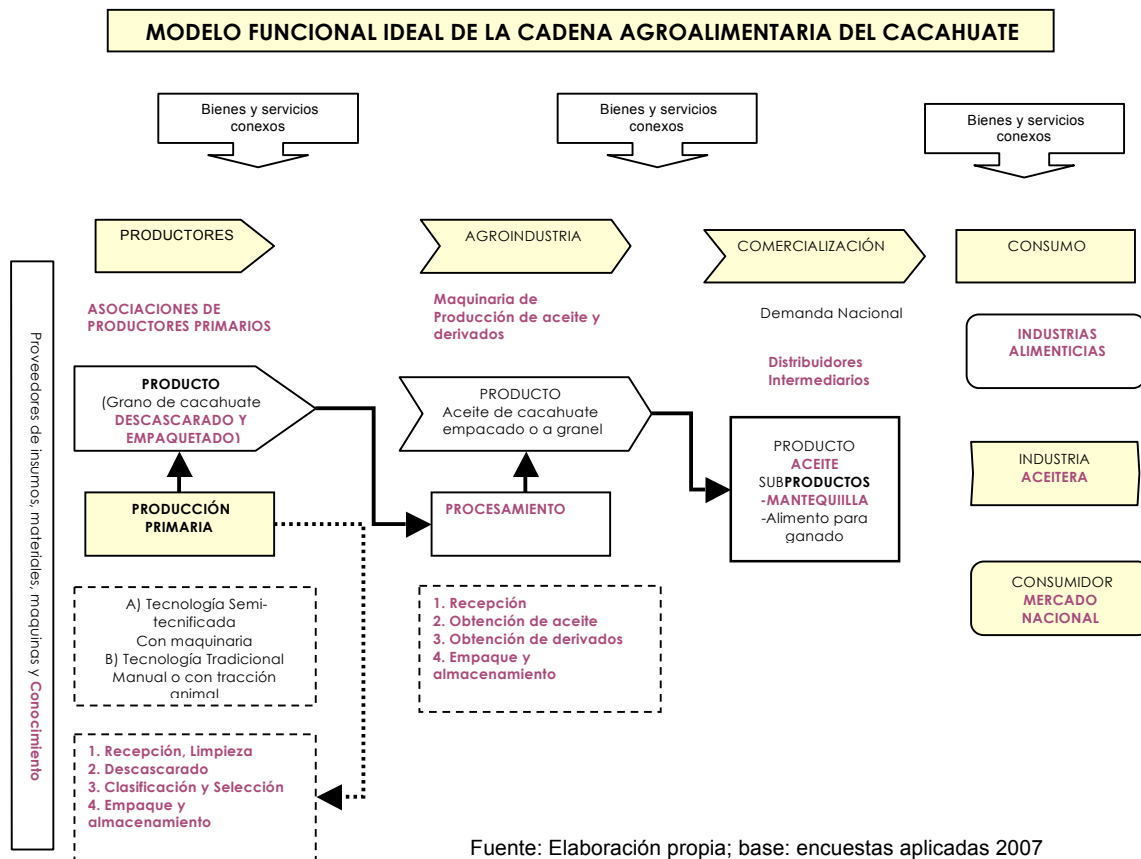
MODELO FUNCIONAL IDEAL DE LA CADENA AGROALIMENTARIA DEL CACAHUATE

Bienes y servicios conexos

Bienes y servicios conexos

Bienes y servicios conexos

PRODUCTORES

AGROINDUSTRIA

COMERCIALIZACIÓN

CONSUMO

Proveedores de insumos, materiales, maquinas y Conocimiento

ASOCIACIONES DE PRODUCTORES PRIMARIOS

Maquinaria de Producción de aceite y derivados

Demanda Nacional

INDUSTRIAS ALIMENTICIAS

Distribuidores Intermediarios

PRODUCTO (Grano de cacahuate DESCASCARADO Y EMPAQUETADO)

PRODUCTO Aceite de cacahuate empacado o a granel

PRODUCTO ACEITE SUBPRODUCTOS -MANTEQUIILLA -Alimento para ganado

INDUSTRIA ACEITERA

PRODUCCIÓN PRIMARIA

PROCESAMIENTO

CONSUMIDOR MERCADO NACIONAL

A) Tecnología Semi-tecnificada Con maquinaria
B) Tecnología Tradicional Manual o con tracción animal

1. Recepción
2. Obtención de aceite
3. Obtención de derivados
4. Empaque y almacenamiento

1. Recepción, Limpieza
2. Descascarado
3. Clasificación y Selección
4. Empaque y almacenamiento

Fuente: Elaboración propia; base: encuestas aplicadas 2007